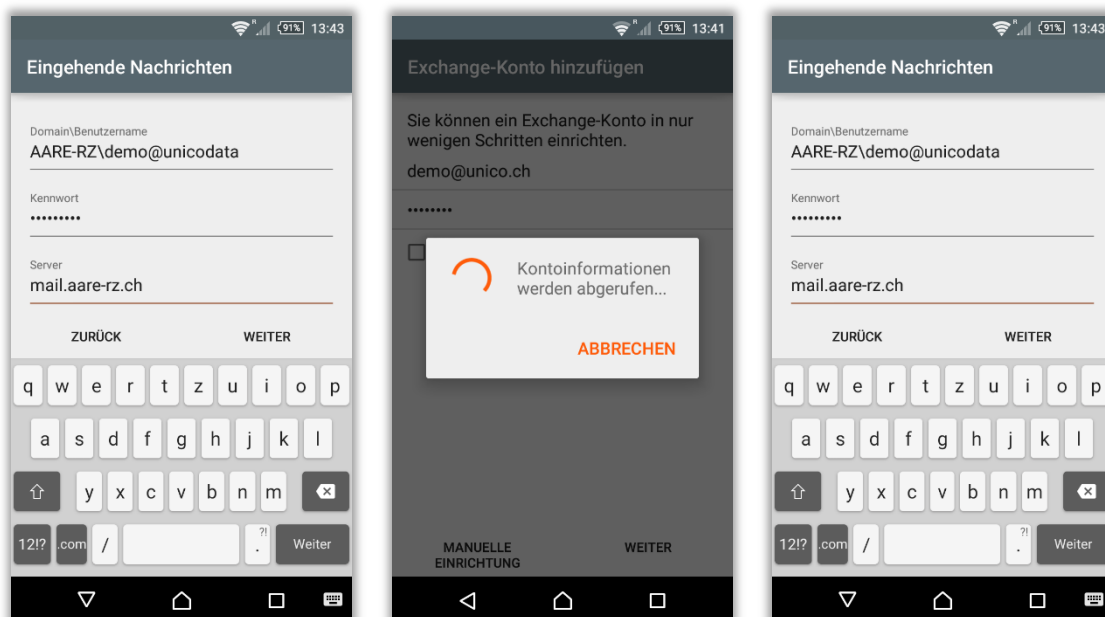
91% 13:43

Eingehende Nachrichten

Domain\Benutzername
AARE-RZ\demo@unicodata

Kennwort
•••••••••

Server
mail.aare-rz.ch

ZURÜCK WEITER

q w e r t z u i o p
a s d f g h j k l
y x c v b n m
12!? .com / ?! . Weiter

91% 13:41

Exchange-Konto hinzufügen

Sie können ein Exchange-Konto in nur wenigen Schritten einrichten.

demo@unico.ch

••••••••

Kontoinformationen werden abgerufen...

ABBRECHEN

MANUELLE EINRICHTUNG WEITER

91% 13:43

Eingehende Nachrichten

Domain\Benutzername
AARE-RZ\demo@unicodata

Kennwort
•••••••••

Server
mail.aare-rz.ch

ZURÜCK WEITER

q w e r t z u i o p
a s d f g h j k l
y x c v b n m
12!? .com / ?! . Weiter